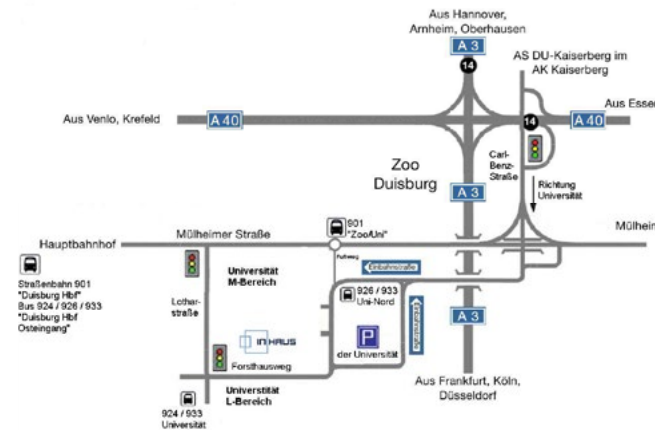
Aus Hannover, Arnheim, Oberhausen

A 3

14

AS DU-Kaiserberg im AK Kaiserberg

Aus Venlo, Krefeld

A 40

Aus Essen

14

A 40

Zoo Duisburg

Carl-Benz-Straße

Richtung Universität

A 3

901 "Zoo/Uni"

Hauptbahnhof

Mülheimer Straße

Mülheim

Straßenbahn 901 "Duisburg Hbf" Bus 924 / 926 / 933 "Duisburg Hbf Osteingang"

Universität M-Bereich

Fußweg

Einbahnstraße

Lotharstraße

926 / 933 Uni-Nord

Einbahnstraße

A 3

IN HAUS

P

Forsthausweg

der Universität

Universtität L-Bereich

924 / 933 Universität

Aus Frankfurt, Köln, Düsseldorf